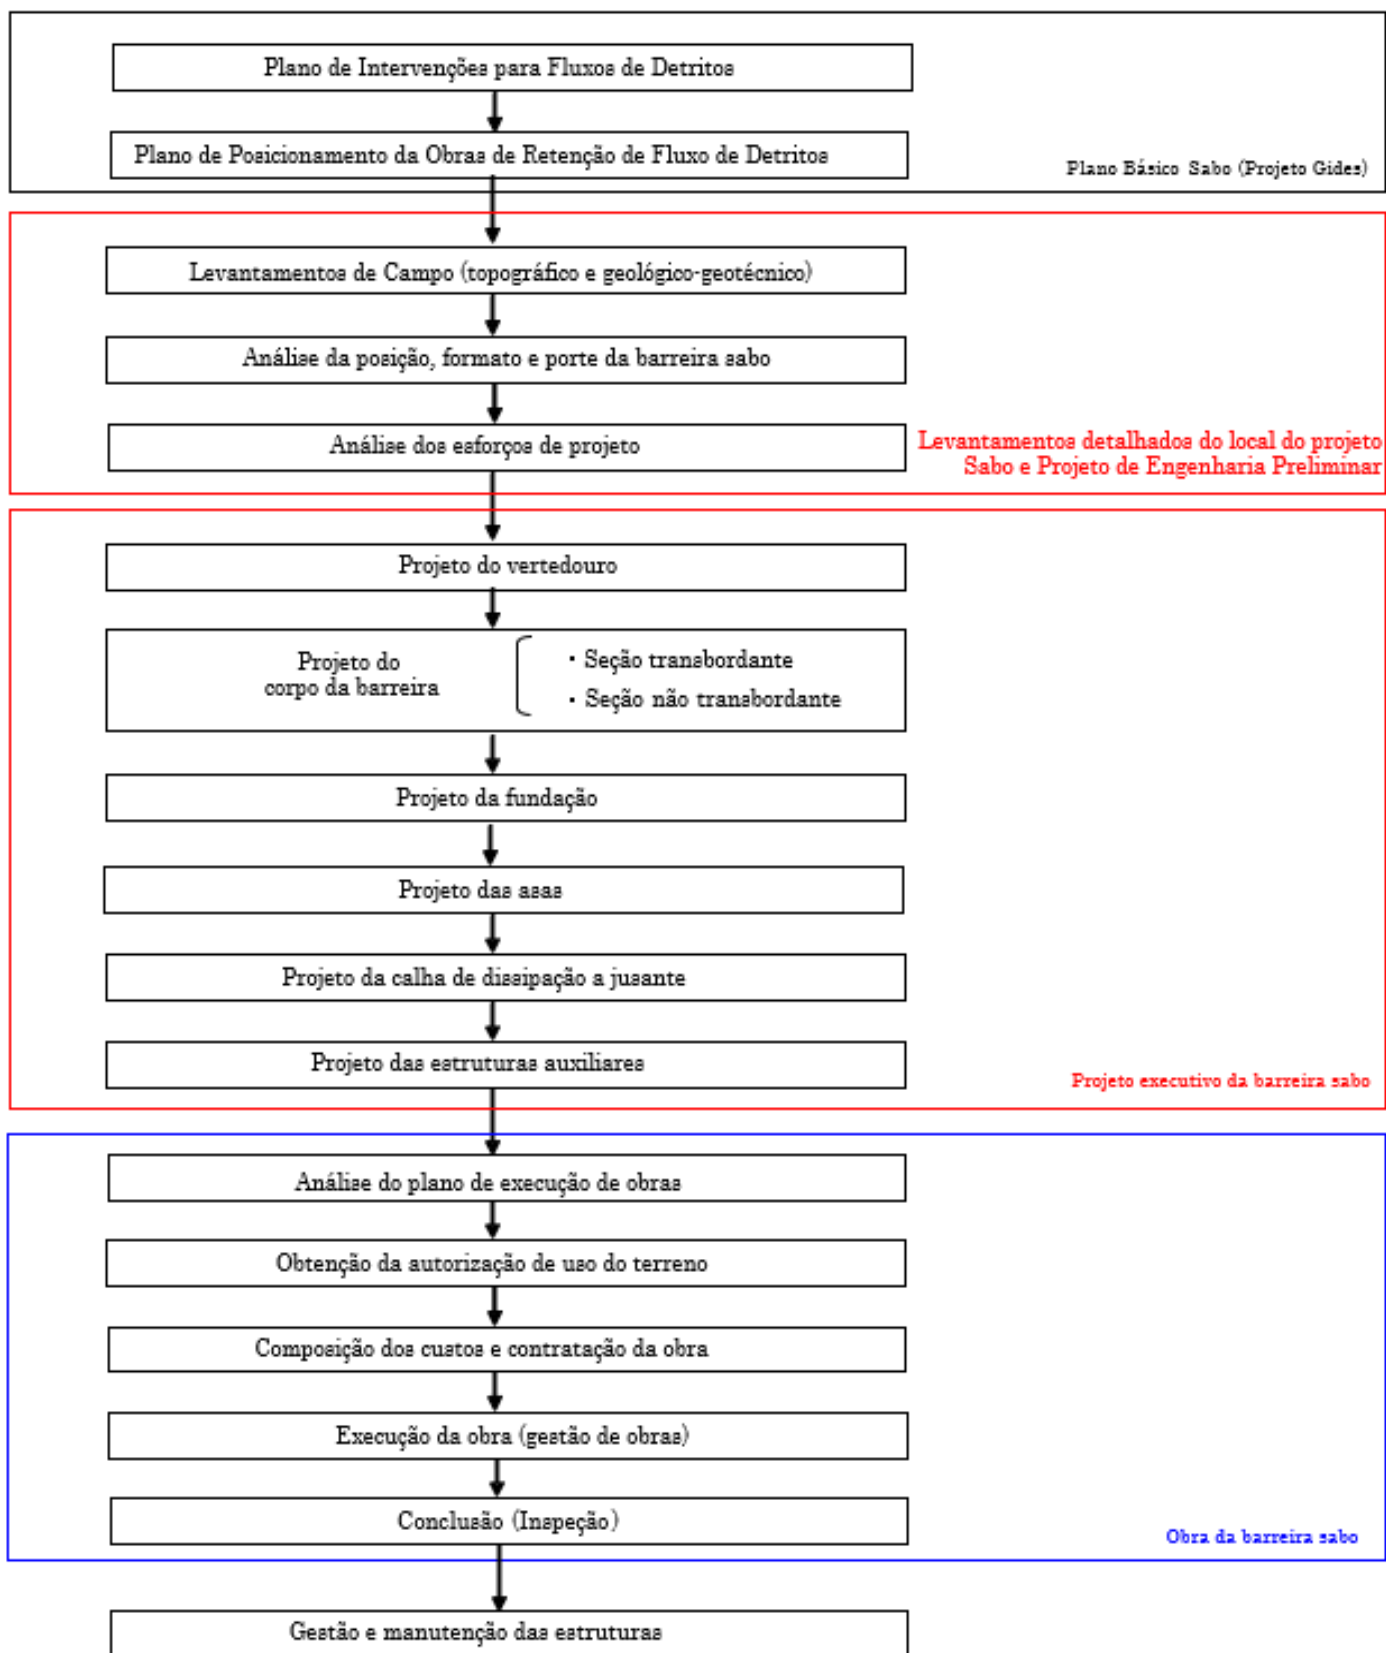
Plano de Intervenções para Fluxos de Detritos

Plano de Posicionamento da Obras de Retenção de Fluxo de Detritos

Plano Básico Sabo (Projeto Gides)

Levantamentos de Campo (topográfico e geológico-geotécnico)

Análise da posição, formato e porte da barreira sabo

Análise dos esforços de projeto

Levantamentos detalhados do local do projeto Sabo e Projeto de Engenharia Preliminar

Projeto do vertedouro

Projeto do corpo da barreira

・Seção transbordante
・Seção não transbordante

Projeto da fundação

Projeto das asas

Projeto da calha de dissipação a jusante

Projeto das estruturas auxiliares

Projeto executivo da barreira sabo

Análise do plano de execução de obras

Obtenção da autorização de uso do terreno

Composição dos custos e contratação da obra

Execução da obra (gestão de obras)

Conclusão (Inspeção)

Obra da barreira sabo

Gestão e manutenção das estruturas